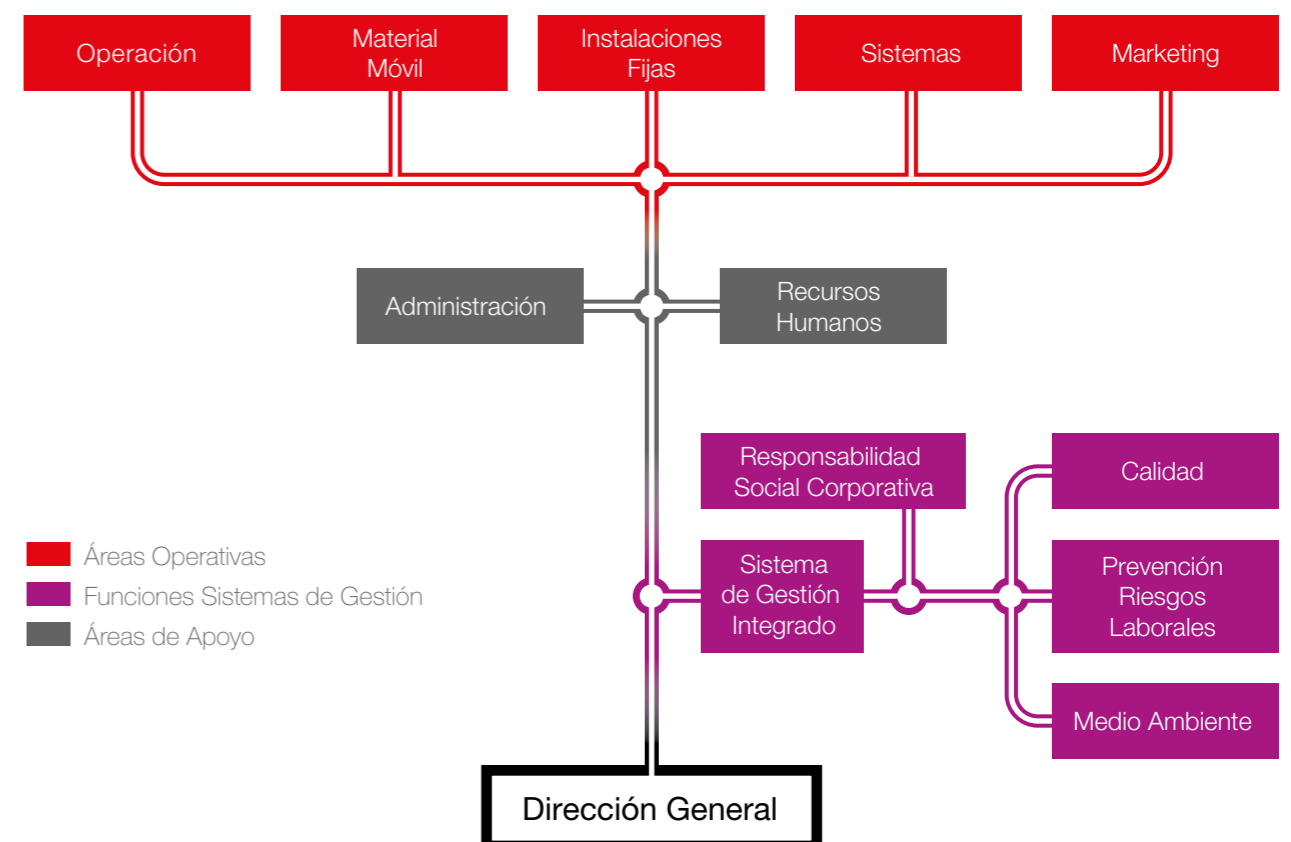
Operación

Material Móvil

Instalaciones Fijas

Sistemas

Marketing

Administración

Recursos Humanos

Responsabilidad Social Corporativa

Calidad

Sistema de Gestión Integrado

Prevención Riesgos Laborales

Medio Ambiente

Áreas Operativas
Funciones Sistemas de Gestión
Áreas de Apoyo

Dirección General